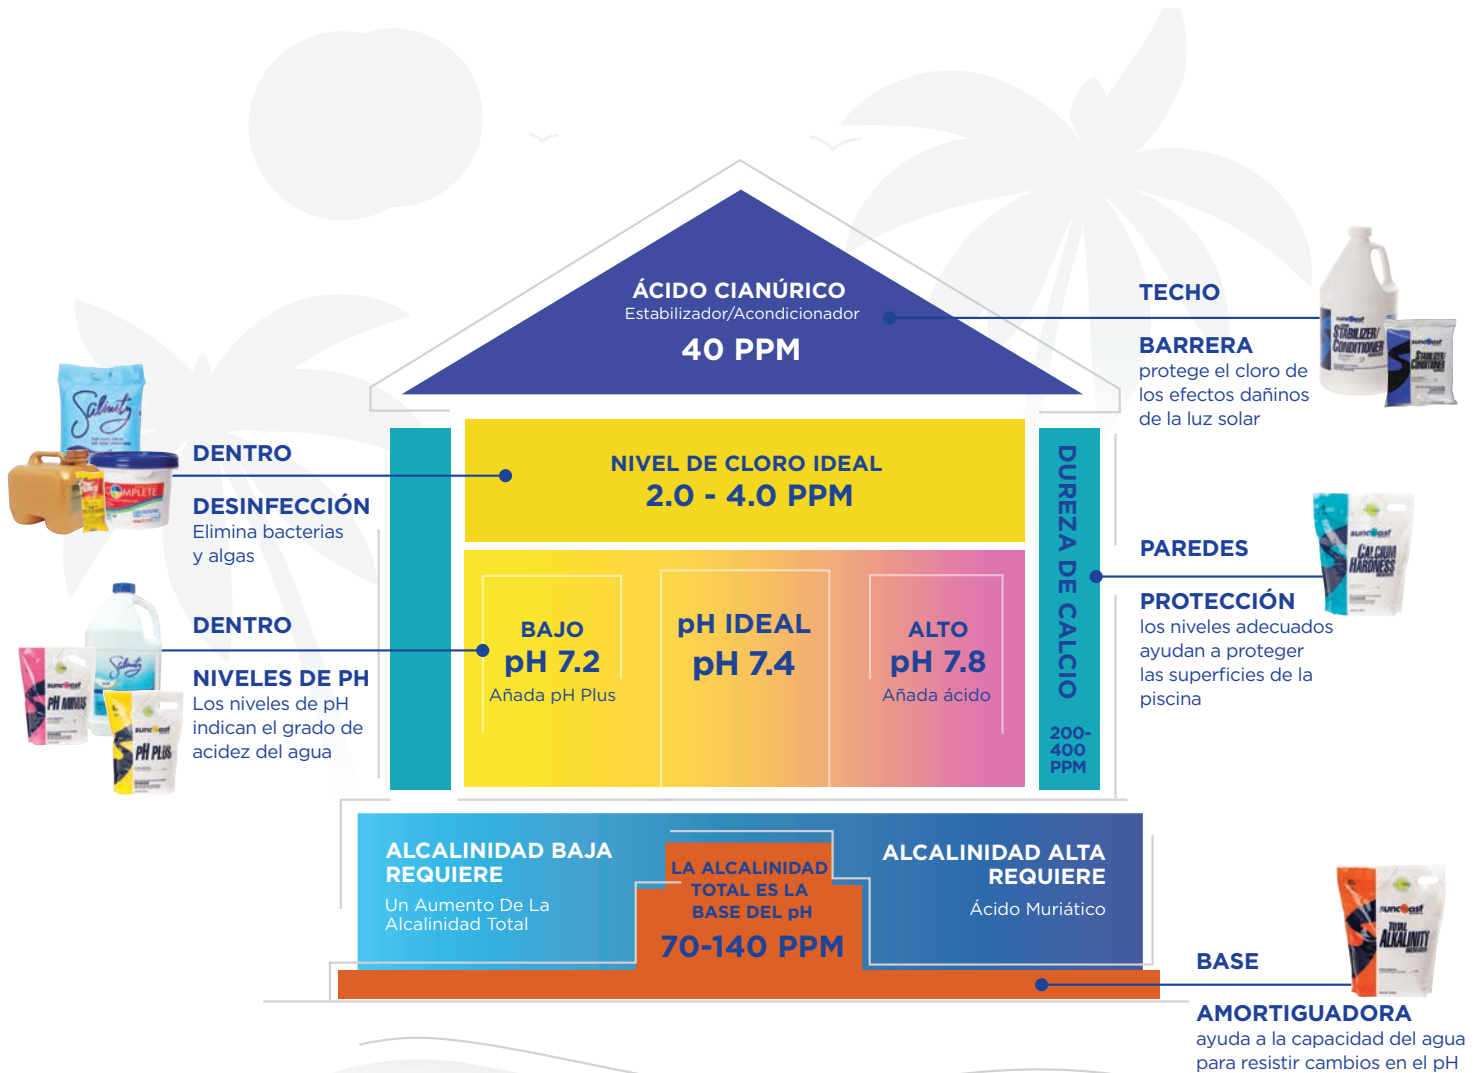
ÁCIDO CIANÚRICO
Estabilizador/Acondicionador
40 PPM

TECHO

BARRERA
protege el cloro de los efectos dañinos de la luz solar

STABILIZER/ CONDITIONER

DENTRO

DESINFECCIÓN
Elimina bacterias y algas

NIVEL DE CLORO IDEAL
2.0 - 4.0 PPM

DUREZA DE CALCIO
200-400 PPM

PAREDES

PROTECCIÓN
los niveles adecuados ayudan a proteger las superficies de la piscina

CALCIUM HARDNESS

DENTRO

NIVELES DE PH
Los niveles de pH indican el grado de acidez del agua

PH MINUS
PH PLUS

BAJO
pH 7.2
Añada pH Plus

pH IDEAL
pH 7.4

ALTO
pH 7.8
Añada ácido

ALCALINIDAD BAJA REQUIERE
Un Aumento De La Alcalinidad Total

LA ALCALINIDAD TOTAL ES LA BASE DEL pH
70-140 PPM

ALCALINIDAD ALTA REQUIERE
Ácido Muriático

BASE

AMORTIGUADORA
ayuda a la capacidad del agua para resistir cambios en el pH

TOTAL ALKALINITY